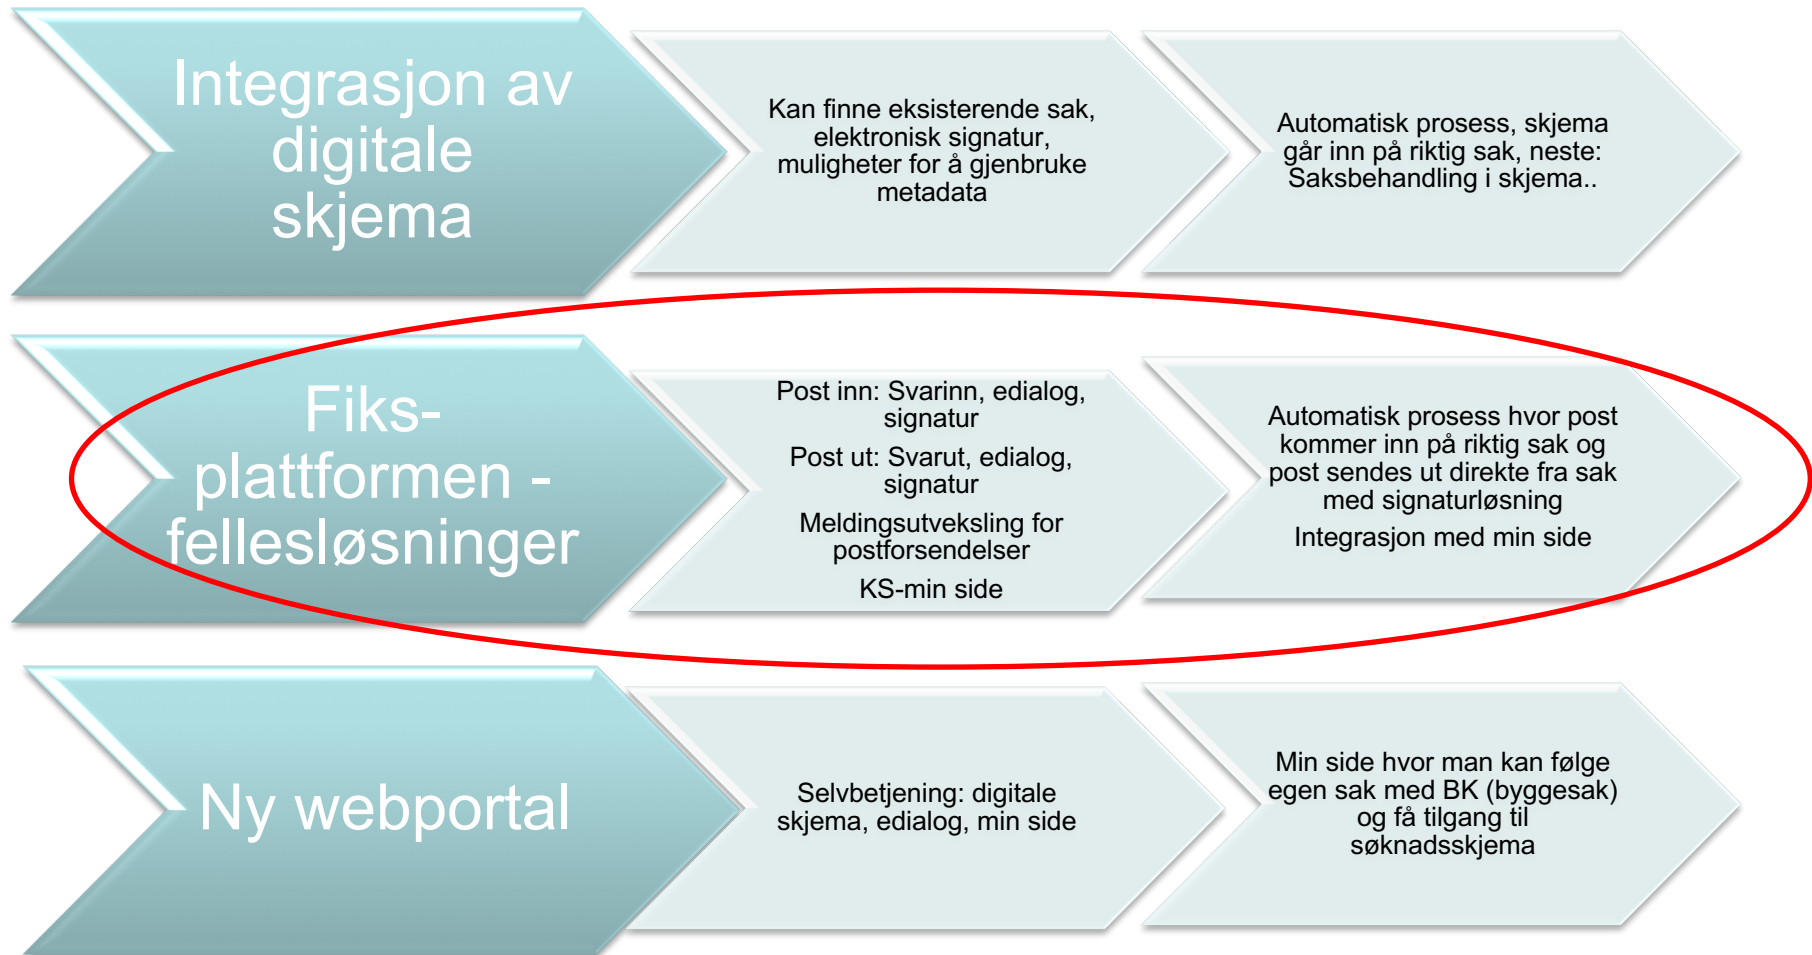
Integrasjon av digitale skjema

Kan finne eksisterende sak, elektronisk signatur, muligheter for å gjenbruke metadata

Automatisk prosess, skjema går inn på riktig sak, neste: Saksbehandling i skjema..

Fiks-plattformen - fellesløsninger

Post inn: Svarinn, edialog, signatur

Post ut: Svarut, edialog, signatur

Meldingsutveksling for postforsendelser

KS-min side

Automatisk prosess hvor post kommer inn på riktig sak og post sendes ut direkte fra sak med signaturløsning

Integrasjon med min side

Ny webportal

Selvbetjening: digitale skjema, edialog, min side

Min side hvor man kan følge egen sak med BK (byggesak) og få tilgang til søknadsskjema